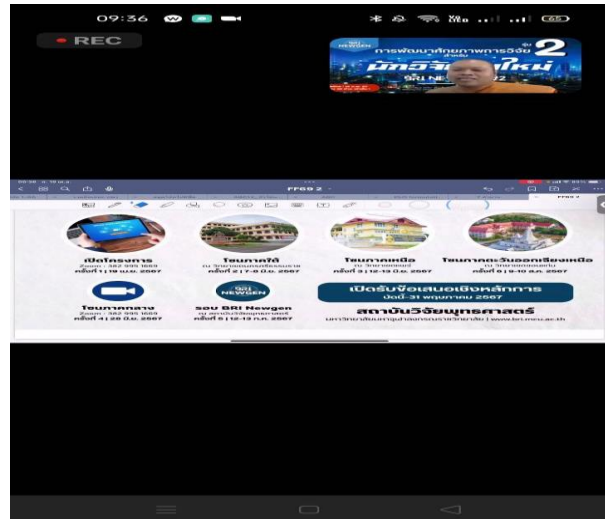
09:36

REC

การพัฒนาศักยภาพการวิจัย รุ่น 2

นักวิจัยรุ่นใหม่

FF69 2

เปิดโครงการ
Zoom : 382 995 1669
ครั้งที่ 1 | 19 เม.ย. 2567

โซนภาคใต้
ณ วิทยาเขตนครศรีธรรมราช
ครั้งที่ 2 | 7-8 มิ.ย. 2567

โซนภาคเหนือ
ณ วิทยาเขตแพร่
ครั้งที่ 3 | 12-13 มิ.ย. 2567

โซนภาคตะวันออกเฉียงเหนือ
ณ วิทยาเขตขอนแก่น
ครั้งที่ 6 | 9-10 ส.ค. 2567

โซนภาคกลาง
Zoom : 382 995 1669
ครั้งที่ 4 | 28 มิ.ย. 2567

รอบ BRI Newgen
ณ สถาบันวิจัยพุทธศาสตร์
ครั้งที่ 5 | 12-13 ก.ค. 2567

เปิดรับข้อเสนอเชิงหลักการ
บัดนี้-31 พฤษภาคม 2567

สถาบันวิจัยพุทธศาสตร์
มหาวิทยาลัยมหาจุฬาลงกรณราชวิทยาลัย | www.bri.mcu.ac.th